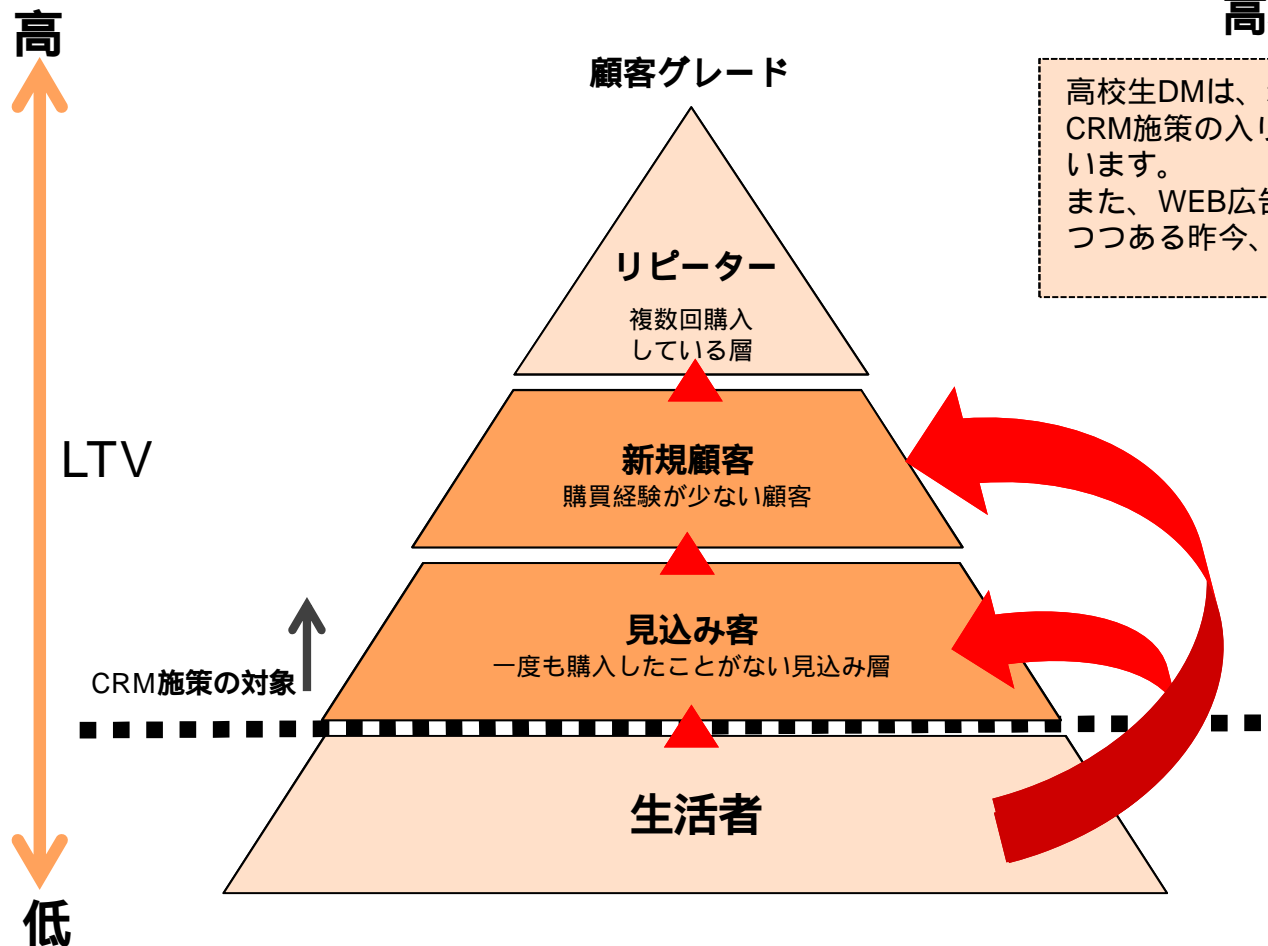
高

顧客グレード

高

高校生DMは、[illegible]
CRM施策の入り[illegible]
います。
また、WEB広告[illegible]
つつある昨今、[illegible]

リピーター
複数回購入
している層

LTV

新規顧客
購買経験が少ない顧客

見込み客
一度も購入したことがない見込み層

CRM施策の対象

生活者

低